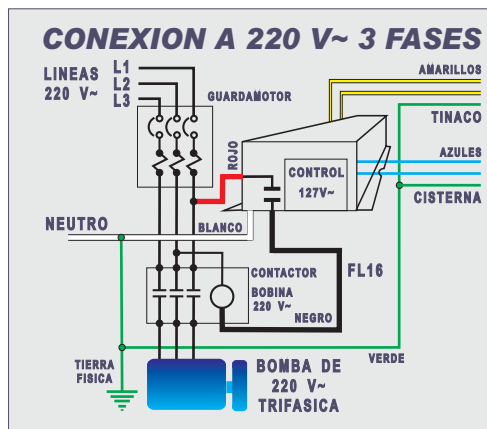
CONEXION A 220 V~ 3 FASES

LINEAS 220 V~

L1
L2
L3

GUARDAMOTOR

AMARILLOS

TINACO

AZULES

CISTERNA

ROJO

CONTROL 127V~

NEUTRO

BLANCO

CONTACTOR

BOBINA 220 V~

FL16

NEGRO

VERDE

TIERRA FISICA

BOMBA DE 220 V~ TRIFASICA